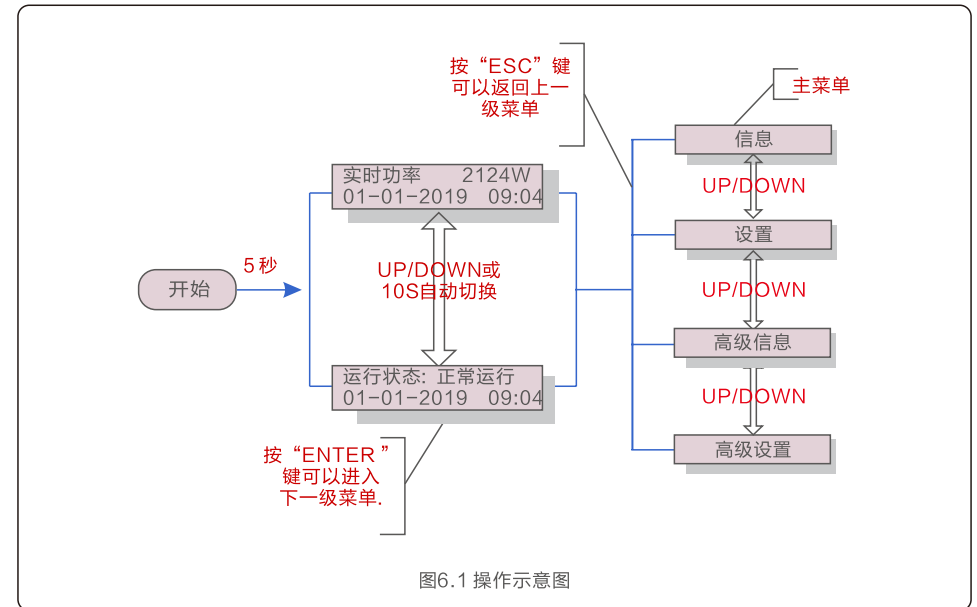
按“ESC”键可以返回上一级菜单

主菜单

信息

UP/DOWN

设置

UP/DOWN

高级信息

UP/DOWN

高级设置

实时功率 2124W
01-01-2019 09:04

开始

5 秒

UP/DOWN或
10S自动切换

运行状态: 正常运行
01-01-2019 09:04

按“ENTER ”键可以进入下一级菜单.

图6.1 操作示意图